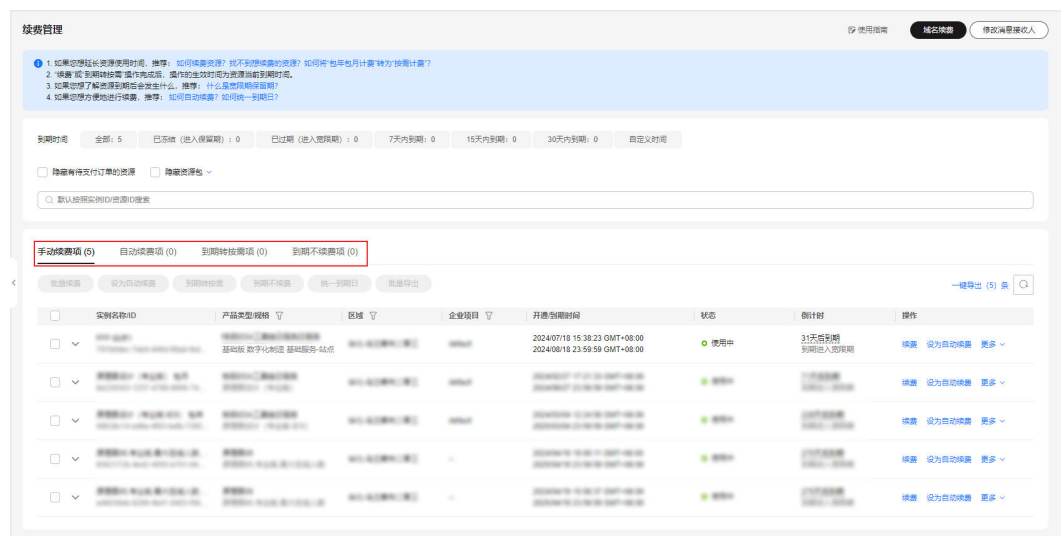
续费管理

使用指南　域名续费　修改消息接收人

1. 如果您想延长资源使用时间，推荐：如何续费资源? 找不到想续费的资源? 如何将"包年包月计费"转为"按需计费"?
2. "续费"或"到期转按需"操作完成后，操作的生效时间为资源当前到期时间。
3. 如果您想了解资源到期后会发生什么，推荐：什么是宽限期保留期?
4. 如果您想方便地进行续费，推荐：如何自动续费? 如何统一到期日?

到期时间　全部：5　已冻结（进入保留期）：0　已过期（进入宽限期）：0　7天内到期：0　15天内到期：0　30天内到期：0　自定义时间

隐藏有待支付订单的资源　隐藏资源包

默认按照实例ID/资源ID搜索

手动续费项 (5)　自动续费项 (0)　到期转按需项 (0)　到期不续费项 (0)

批量续费　设为自动续费　到期转按需　到期不续费　统一到期日　批量导出

一键导出 (5) 条

| 实例名称/ID | 产品类型/规格 | 区域 | 企业项目 | 开通/到期时间 | 状态 | 倒计时 | 操作 |
|---|---|---|---|---|---|---|---|
| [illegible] | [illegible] 基础版 数字化制造 基础服务-站点 | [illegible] | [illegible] | 2024/07/18 15:38:23 GMT+08:00 2024/08/18 23:59:59 GMT+08:00 | 使用中 | 31天后到期 到期进入宽限期 | 续费 设为自动续费 更多 |
| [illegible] | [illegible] | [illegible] | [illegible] | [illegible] | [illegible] | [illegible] | 续费 设为自动续费 更多 |
| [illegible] | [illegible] | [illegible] | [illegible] | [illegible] | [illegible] | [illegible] | 续费 设为自动续费 更多 |
| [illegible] | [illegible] | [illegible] | -- | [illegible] | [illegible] | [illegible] | 续费 设为自动续费 更多 |
| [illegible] | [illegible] | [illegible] | -- | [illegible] | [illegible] | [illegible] | 续费 设为自动续费 更多 |